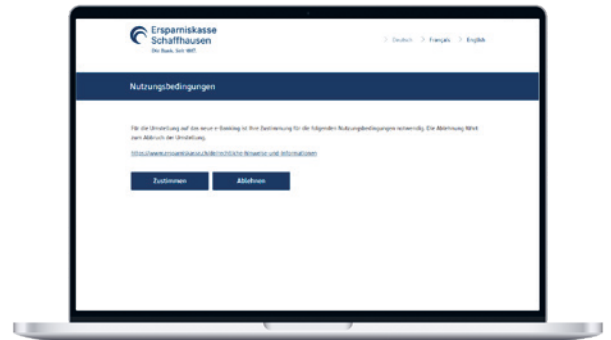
Ersparniskasse Schaffhausen
Die Bank. Seit 1817.

Deutsch Français English

Nutzungsbedingungen

Für die Umstellung auf das neue e-Banking ist Ihre Zustimmung für die folgenden Nutzungsbedingungen notwendig. Die Ablehnung führt zum Abbruch der Umstellung.

https://www.ersparniskasse.ch/de/rechtliche-hinweise-und-informationen

Zustimmen Ablehnen